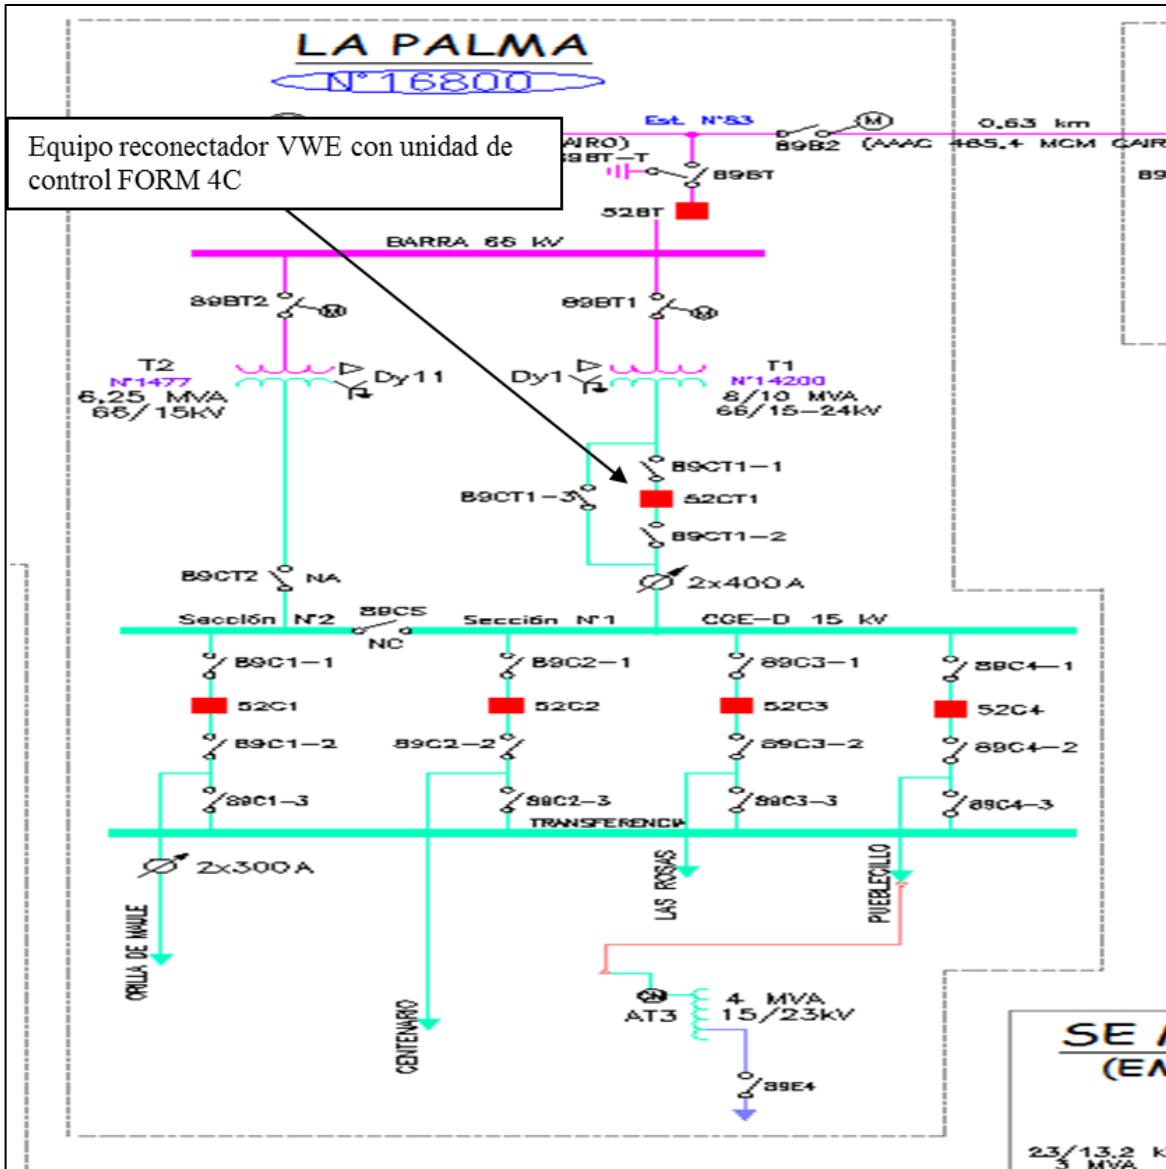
LA PALMA
N°16800

Equipo reconectador VWE con unidad de control FORM 4C

Est. N°83
AIRO)
89BT–T
89B2
(AAAC 465.4 MCM CAIR
0.63 km
89BT
52BT
BARRA 66 kV
89BT2
89BT1
T2
N°1477
6.25 MVA
66/15kV
Dy11
Dy1
T1
N°14200
8/10 MVA
66/15–24kV
89CT1–1
89CT1–3
52CT1
89CT1–2
89CT2
NA
2x400 A
Sección N°2
89C5
NC
Sección N°1
CGE–D 15 kV
89C1–1
89C2–1
89C3–1
89C4–1
52C1
52C2
52C3
52C4
89C1–2
89C2–2
89C3–2
89C4–2
89C1–3
89C2–3
89C3–3
89C4–3
TRANSFERENCIA
2x300 A
ORILLA DE MAULE
CENTENARIO
LAS ROSAS
PUEBLECILLO
AT3
4 MVA
15/23kV
89E4
SE
(EM
23/13.2 k
3 MVA